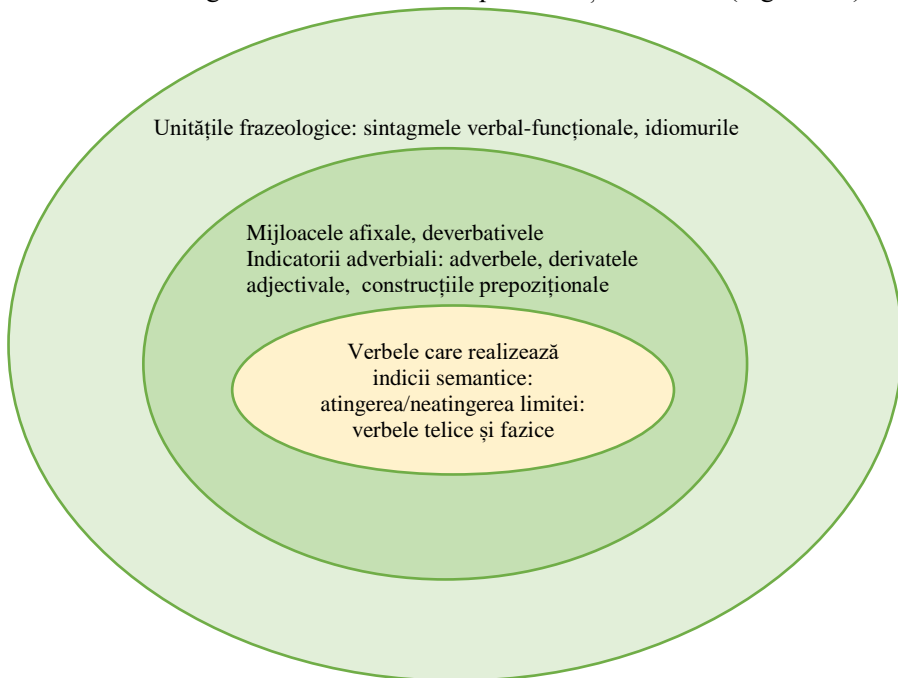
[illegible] (figura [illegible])

Unitățile frazeologice: sintagmele verbal-funcționale, idiomurile

Mijloacele afixale, deverbativele
Indicatorii adverbiali: adverbele, derivatele adjectivale, construcțiile prepoziționale

Verbele care realizează indicii semantice: atingerea/neatingerea limitei: verbele telice și fazice